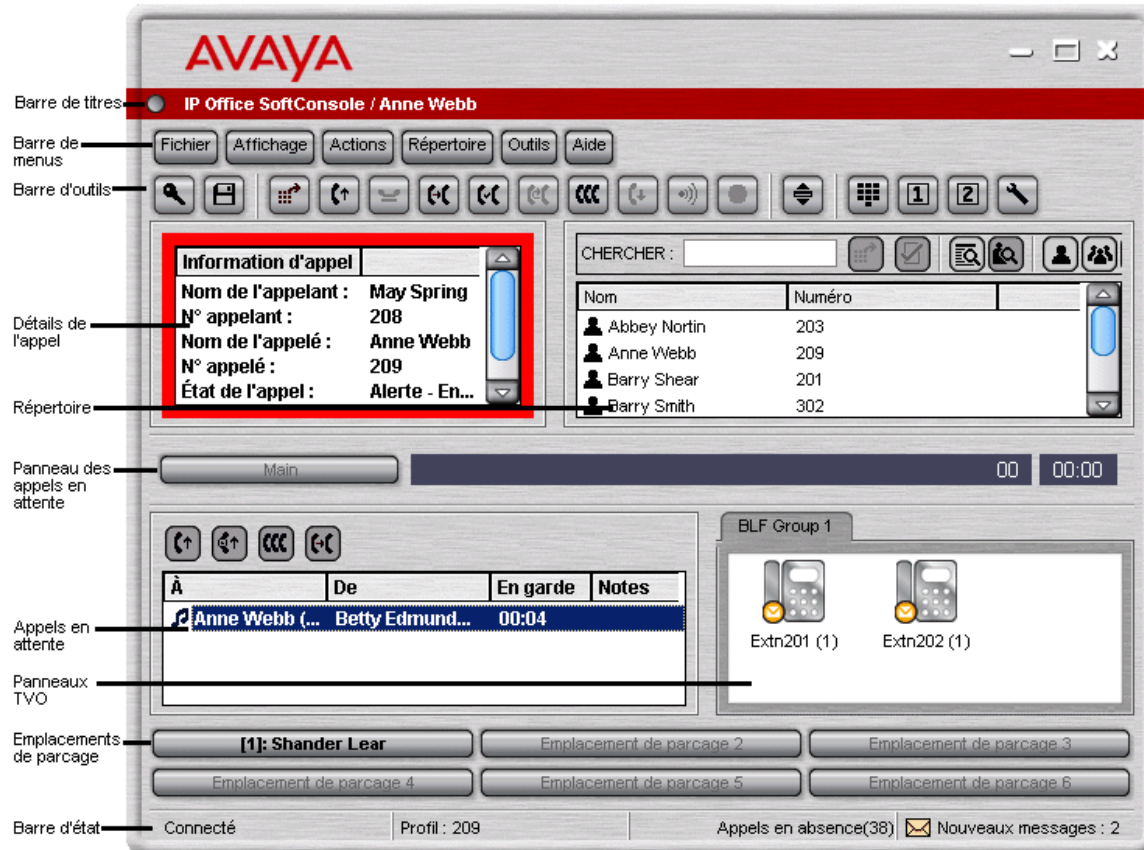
AVAYA

Barre de titres

IP Office SoftConsole / Anne Webb

Barre de menus

Fichier | Affichage | Actions | Répertoire | Outils | Aide

Barre d'outils

1 2

Détails de l'appel

| Information d'appel | |
|---|---|
| Nom de l'appelant : | May Spring |
| N° appelant : | 208 |
| Nom de l'appelé : | Anne Webb |
| N° appelé : | 209 |
| État de l'appel : | Alerte - En... |

CHERCHER :

| Nom | Numéro |
|---|---|
| Abbey Nortin | 203 |
| Anne Webb | 209 |
| Barry Shear | 201 |
| Barry Smith | 302 |

Répertoire

Panneau des appels en attente

Main

00 00:00

| À | De | En garde | Notes |
|---|---|---|---|
| Anne Webb (... | Betty Edmund... | 00:04 | |

Appels en attente

BLF Group 1

Extn201 (1) Extn202 (1)

Panneaux TVO

Emplacements de parcage

[1]: Shander Lear
Emplacement de parcage 2
Emplacement de parcage 3
Emplacement de parcage 4
Emplacement de parcage 5
Emplacement de parcage 6

Barre d'état

Connecté | Profil : 209 | Appels en absence(38) | Nouveaux messages : 2